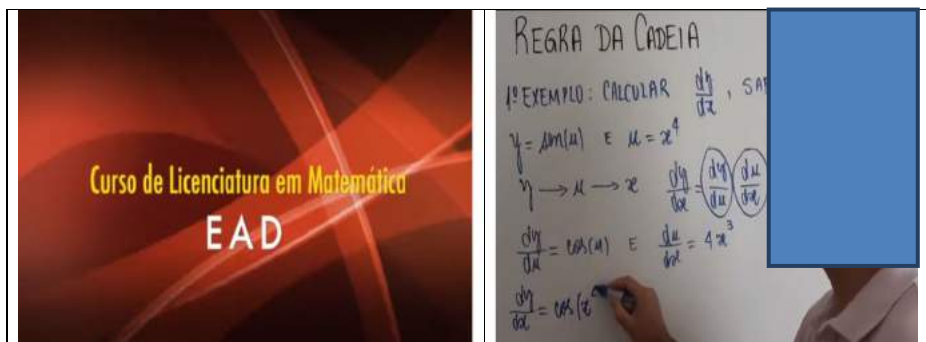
Curso de Licenciatura em Matemática
EAD

REGRA DA CADEIA
1º EXEMPLO: CALCULAR $\frac{dy}{dx}$, SA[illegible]
$y = sen(u)$ E $u = x^4$
$y \longrightarrow u \longrightarrow x$ $\frac{dy}{dx} = \frac{dy}{du} \frac{du}{dx}$
$\frac{dy}{du} = cos(u)$ E $\frac{du}{dx} = 4x^3$
$\frac{dy}{dx} = cos(x$ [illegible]